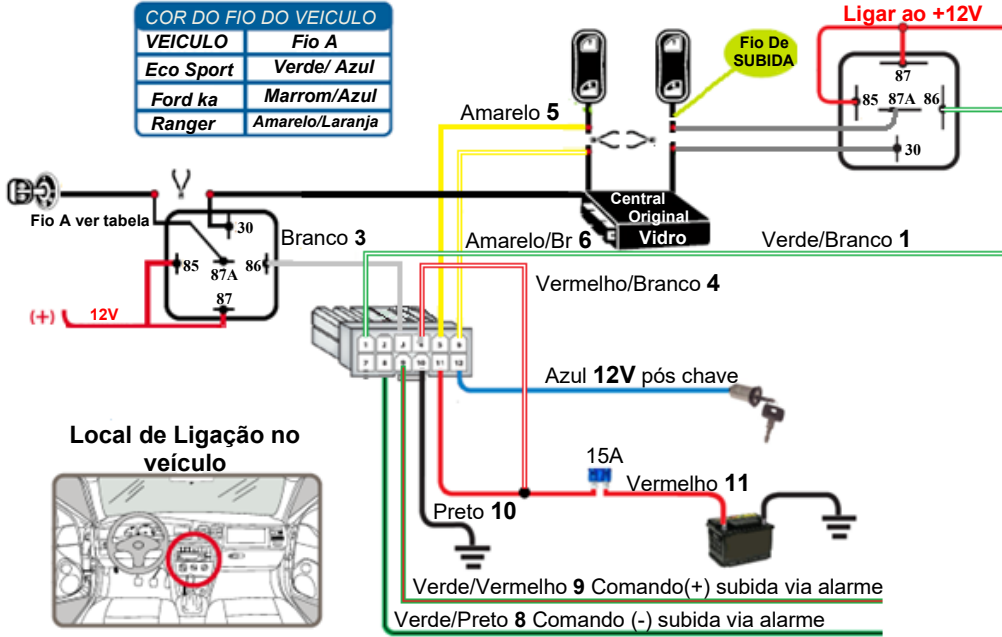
| COR DO FIO DO VEICULO | |
|---|---|
| VEICULO | Fio A |
| Eco Sport | Verde/ Azul |
| Ford ka | Marrom/Azul |
| Ranger | Amarelo/Laranja |

Fio De SUBIDA

Ligar ao +12V

87
85 87A 86
30

Amarelo 5

Central Original Vidro

Fio A ver tabela

30
85 87A 86
87

(+) 12V

Branco 3

Amarelo/Br 6

Verde/Branco 1

Vermelho/Branco 4

Azul 12V pós chave

Local de Ligação no veículo

15A

Vermelho 11

Preto 10

Verde/Vermelho 9 Comando(+) subida via alarme

Verde/Preto 8 Comando (-) subida via alarme